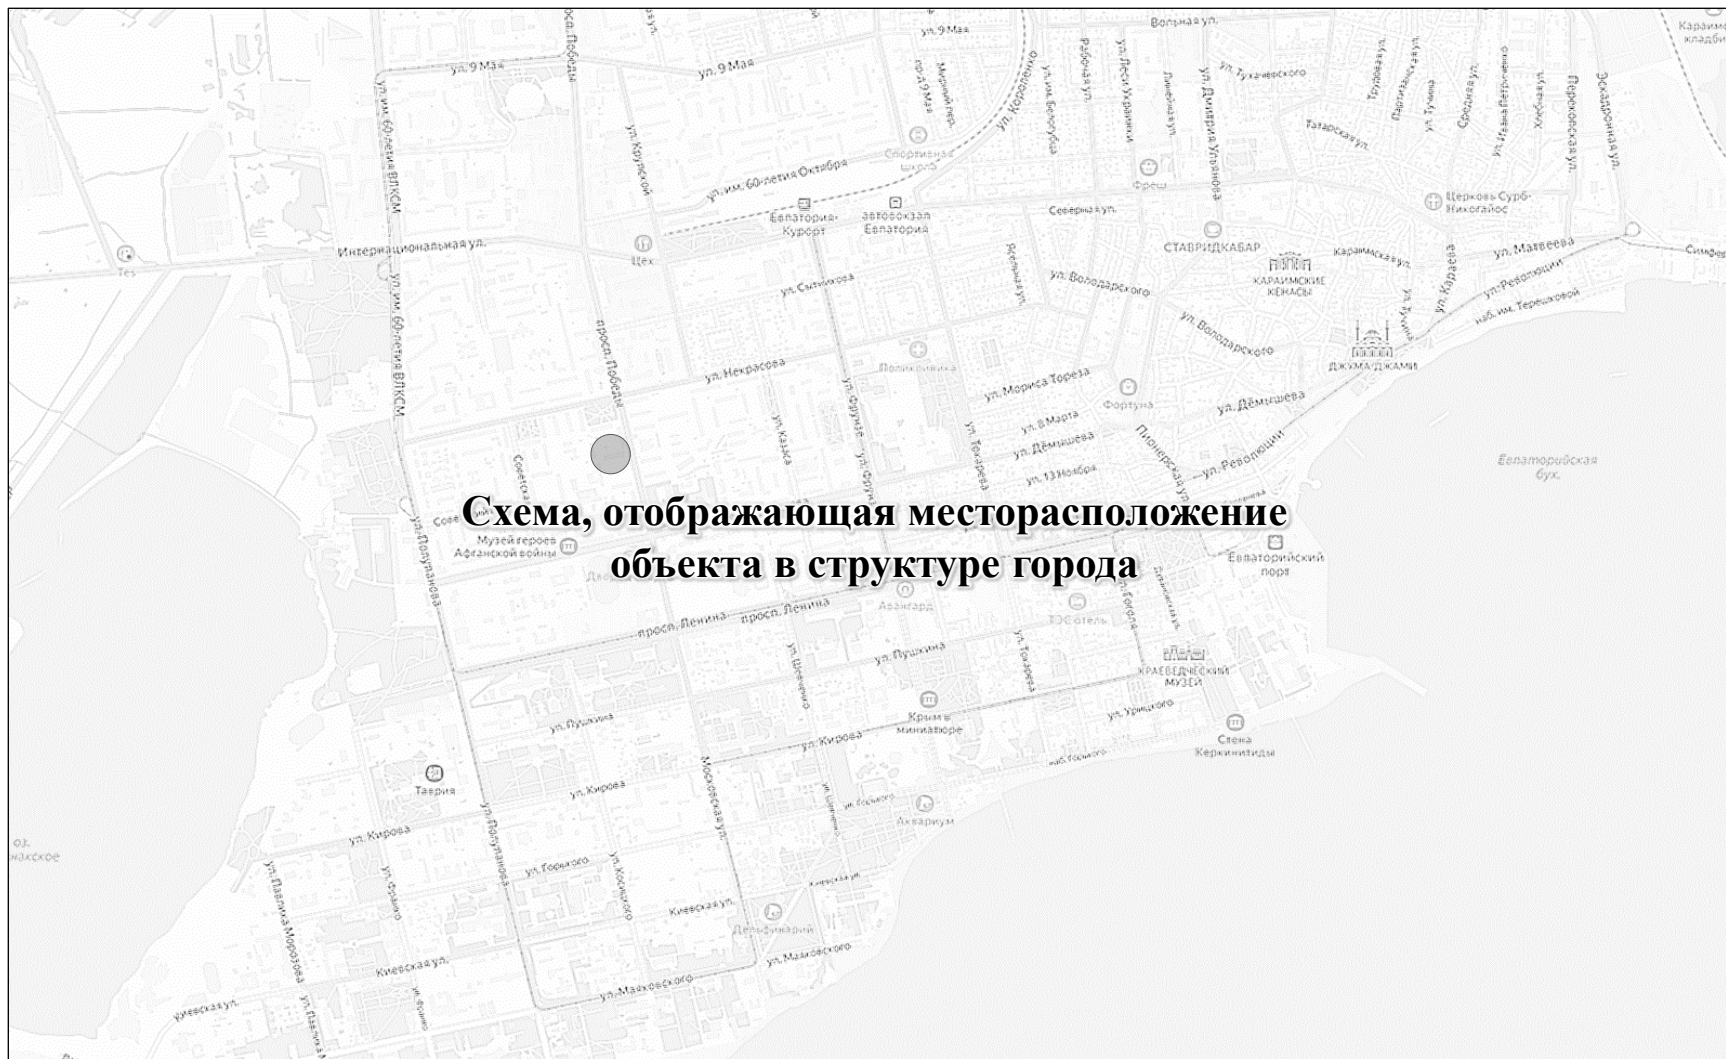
Схема, отображающая месторасположение объекта в структуре города

ул. 9 Мая
просп. Победы
ул. 9 Мая
ул. 9 Мая
Вольная ул.
ул. Короленко
Рабочая ул.
ул. Леси Украинки
ул. Дмитрия Ульянова
ул. Тухачевского
Татарская ул.
Караимские кладбища
ул. 60-летия ВЛКСМ
ул. Крупской
ул. им. 60-летия Октября
Спортивная школа
Фреш
Церковь Сурб-Никогайос
Евпатория-Курорт
Автовокзал Евпатория
Северная ул.
Интернациональная ул.
Цех
СТАВРИДКАБАР
Караимская ул.
ул. Матвеева
Симферопольская
ул. Революции
наб. им. Терешковой
КАРАИМСКИЕ КЕНАСЫ
ул. Сытникова
ул. Володарского
ул. Володарского
ул. 60-летия ВЛКСМ
просп. Победы
ул. Некрасова
Поликлиника
ДЖУМА-ДЖАМИ
ул. Мориса Тореза
Фортуна
ул. Дёмышева
ул. 8 Марта
ул. Дёмышева
ул. 13 Ноября
ул. Революции
Пионерская ул.
Евпаторийская бух.
ул. Фрунзе
ул. Казаса
Советская
ул. Токарева
Музей героев Афганской войны
ул. Полупанова
Евпаторийский порт
Авангард
просп. Ленина
просп. Ленина
ул. Пушкина
КРАЕВЕДЧЕСКИЙ МУЗЕЙ
ул. Токарева
ул. Урицкого
Крым в миниатюре
Стена Керкинитиды
ул. Пушкина
ул. Кирова
Московская ул.
Таврия
ул. Кирова
ул. Полупанова
Аквариум
ул. Кирова
ул. Горького
ул. Косицкого
Киевская ул.
Дельфинарий
ул. Маяковского
ул. Маяковского
Киевская ул.
ул. Павлика Морозова
ул. Фрунзе
оз. Сасык